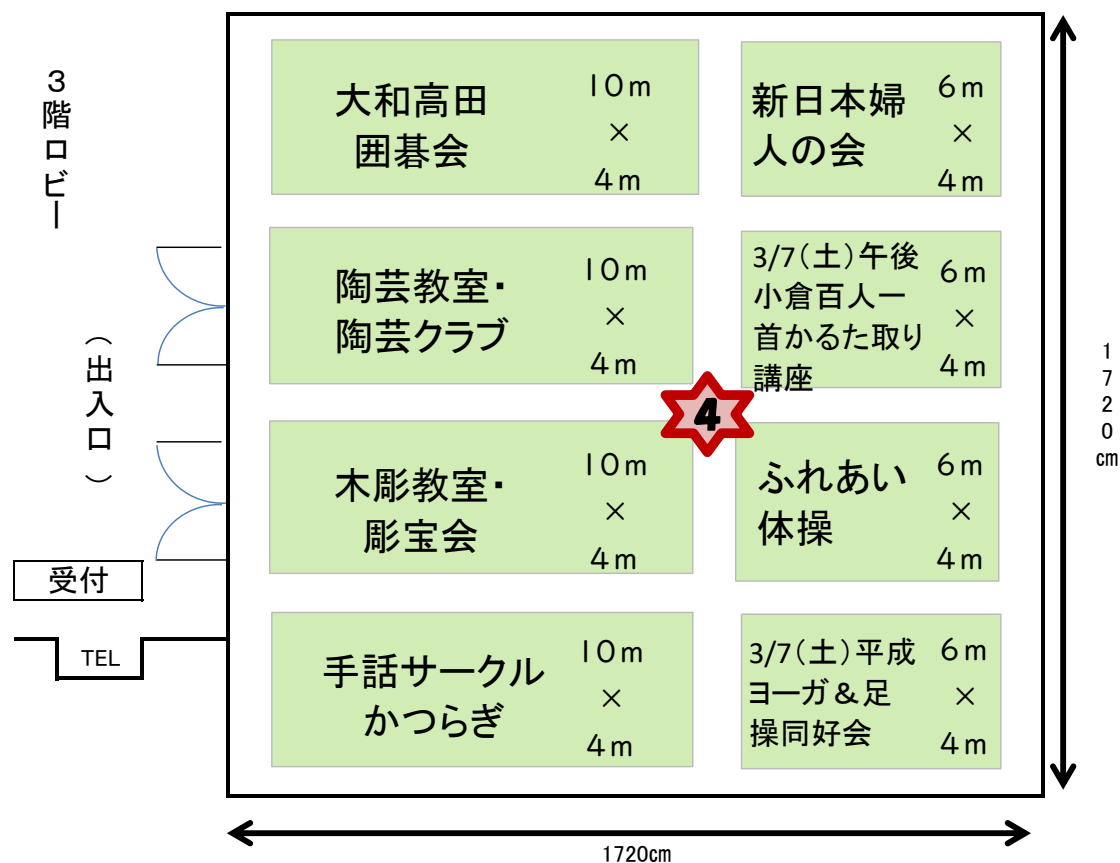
３階ロビー

（出入口）

受付

TEL

大和高田囲碁会 10m × 4m

新日本婦人の会 6m × 4m

陶芸教室・陶芸クラブ 10m × 4m

3/7(土)午後小倉百人一首かるた取り講座 6m × 4m

4

木彫教室・彫宝会 10m × 4m

ふれあい体操 6m × 4m

手話サークルかつらぎ 10m × 4m

3/7(土)平成ヨーガ＆足操同好会 6m × 4m

1720cm

1720cm